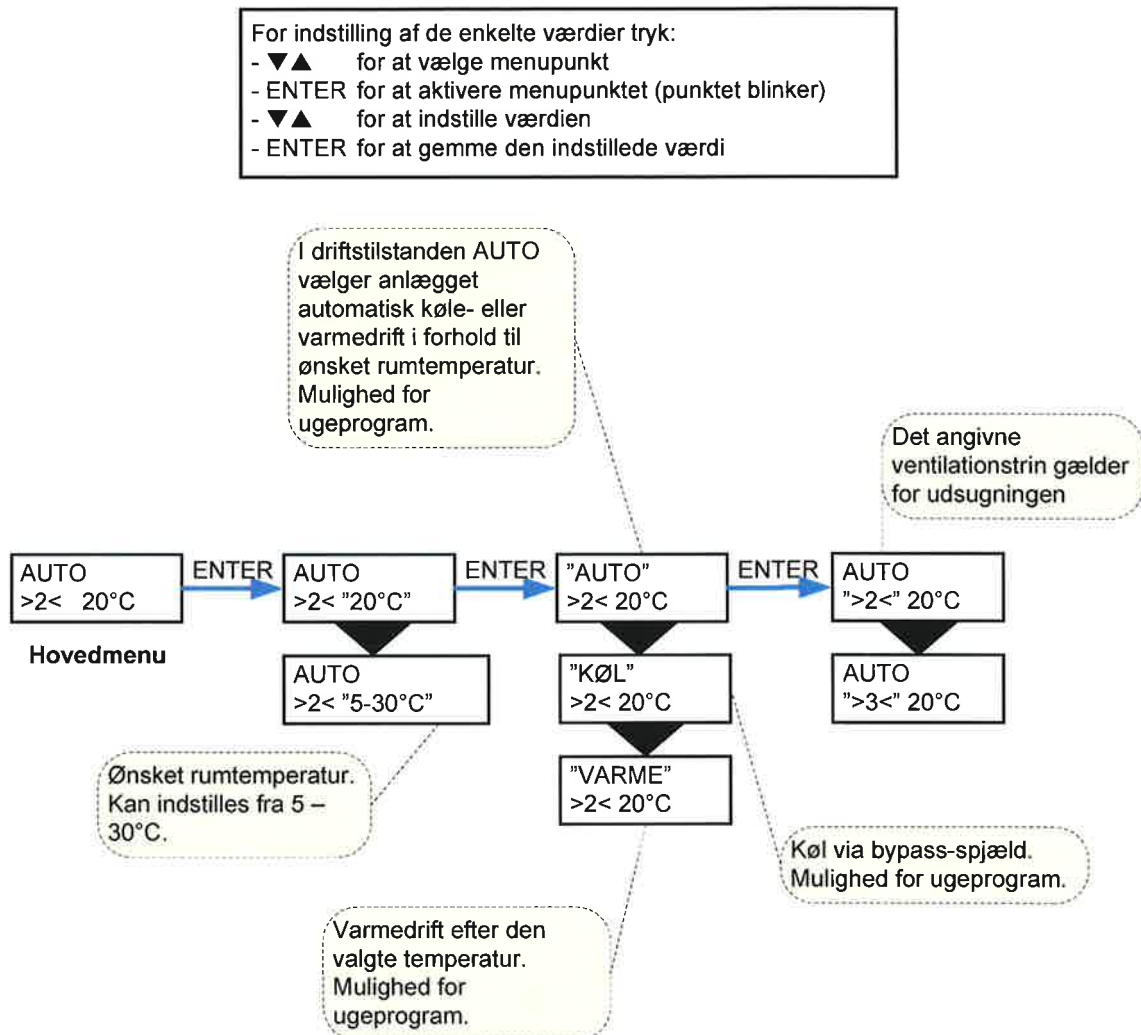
For indstilling af de enkelte værdier tryk:
- ▼▲ for at vælge menupunkt
- ENTER for at aktivere menupunktet (punktet blinker)
- ▼▲ for at indstille værdien
- ENTER for at gemme den indstillede værdi

I driftstilstanden AUTO vælger anlægget automatisk køle- eller varmedrift i forhold til ønsket rumtemperatur. Mulighed for ugeprogram.

Det angivne ventilationstrin gælder for udsugningen

AUTO
>2< 20°C

Hovedmenu

ENTER

AUTO
>2< "20°C"

AUTO
>2< "5-30°C"

ENTER

"AUTO"
>2< 20°C

"KØL"
>2< 20°C

"VARME"
>2< 20°C

ENTER

AUTO
">2<" 20°C

AUTO
">3<" 20°C

Ønsket rumtemperatur. Kan indstilles fra 5 – 30°C.

Køl via bypass-spjæld. Mulighed for ugeprogram.

Varmedrift efter den valgte temperatur. Mulighed for ugeprogram.